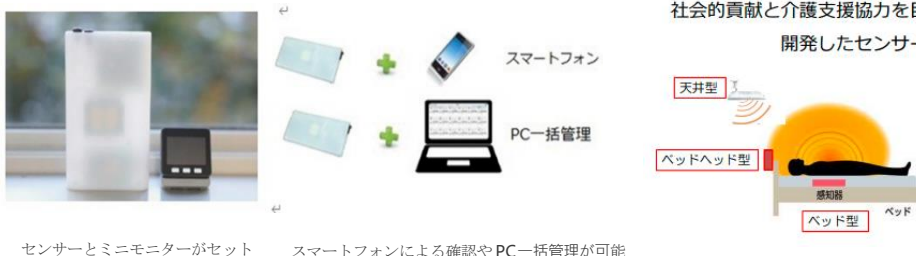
センサーとミニモニターがセット

↵

スマートフォン

PC一括管理

↵

スマートフォンによる確認やPC一括管理が可能

社会的貢献と介護支援協力を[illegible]

開発したセンサー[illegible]

天井型

ベッドヘッド型

感知器

ベッド

ベッド型